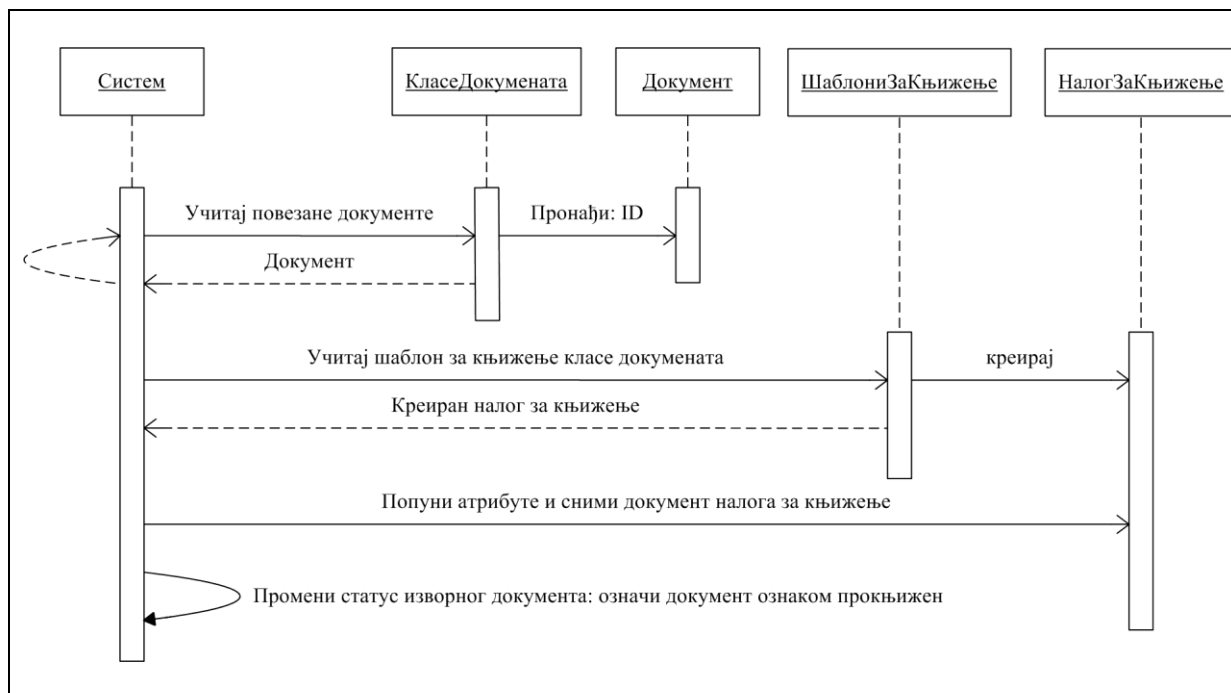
Систем

КласеДокумената

Документ

ШаблониЗаКњижење

НалогЗаКњижење

Учитај повезане документе

Пронађи: ID

Документ

Учитај шаблон за књижење класе докумената

креирај

Креиран налог за књижење

Попуни атрибуте и сними документ налога за књижење

Промени статус изворног документа: означи документ ознаком прокњижен